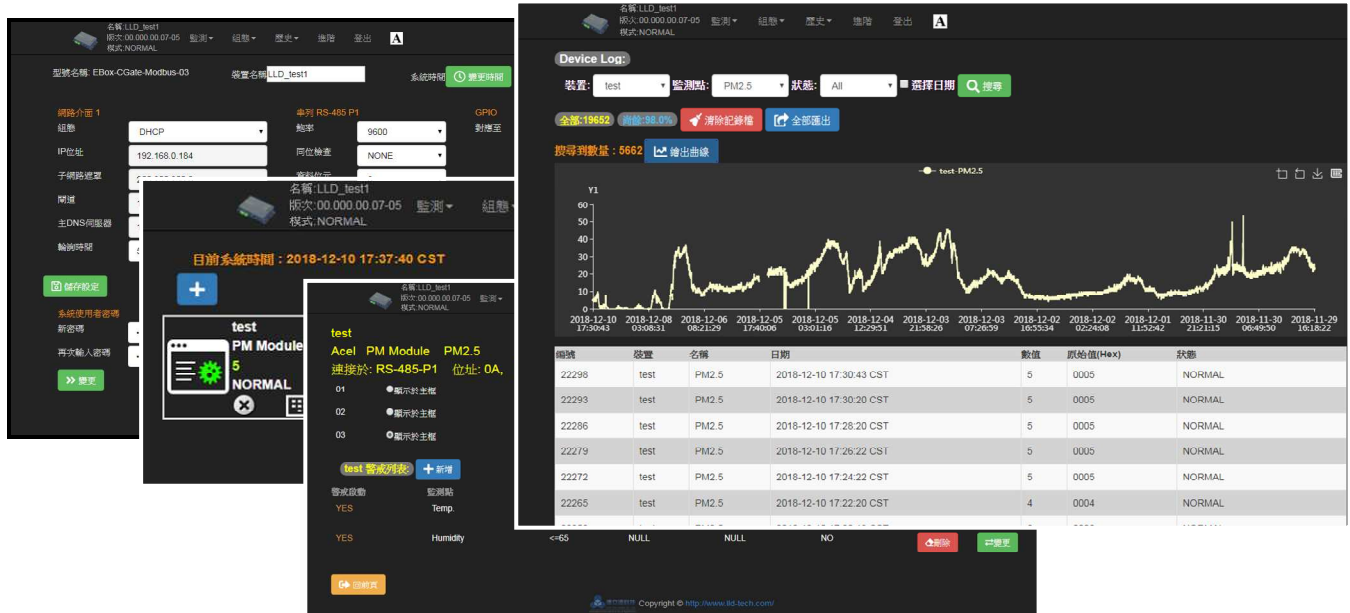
名稱:LLD_test1
版次:00.000.00.07-05
模式:NORMAL
監測▾ 組態▾ 歷史▾ 進階 登出 A

型號名稱: EBox-CGate-Modbus-03
裝置名稱 LLD_test1
系統時間
變更時間

網路介面 1
組態 DHCP
IP位址 192.168.0.184
子網路遮罩
閘道
主DNS伺服器
輪詢時間

串列 RS-485 P1
鮑率 9600
同位檢查 NONE

GPIO
對應至

儲存設定

系統使用者密碼
新密碼
再次輸入密碼
變更

名稱:LLD_test1
版次:00.000.00.07-05
模式:NORMAL
監測▾ 組態▾

目前系統時間 : 2018-12-10 17:37:40 CST

+

test
PM Module
5
NORMAL

名稱:LLD_test1
版次:00.000.00.07-05
模式:NORMAL
監測▾

test
Acel PM Module PM2.5
連接於: RS-485-P1 位址: 0A,
01 顯示於主框
02 顯示於主框
03 顯示於主框

test 警戒列表: + 新增
警戒啟動 監測點
YES Temp.
YES Humidity <=65 NULL NULL NO 刪除 變更

回前頁

Copyright © http://www.lld-tech.com/

名稱:LLD_test1
版次:00.000.00.07-05
模式:NORMAL
監測▾ 組態▾ 歷史▾ 進階 登出 A

Device Log:
裝置: test 監測點: PM2.5 狀態: All 選擇日期 搜尋
全部:19652 佔比:98.0% 清除記錄檔 全部匯出
搜尋到數量 : 5662 繪出曲線

test-PM2.5
Y1
60
50
40
30
20
10
0
2018-12-10 17:30:43
2018-12-08 03:08:31
2018-12-06 08:21:29
2018-12-05 17:40:06
2018-12-05 03:01:16
2018-12-04 12:29:51
2018-12-03 21:58:26
2018-12-03 07:26:59
2018-12-02 16:55:34
2018-12-02 02:24:08
2018-12-01 11:52:42
2018-11-30 21:21:15
2018-11-30 06:49:30
2018-11-29 16:18:22

| 編號 | 裝置 | 名稱 | 日期 | 數值 | 原始值(Hex) | 狀態 |
|---|---|---|---|---|---|---|
| 22298 | test | PM2.5 | 2018-12-10 17:30:43 CST | 5 | 0005 | NORMAL |
| 22293 | test | PM2.5 | 2018-12-10 17:30:20 CST | 5 | 0005 | NORMAL |
| 22286 | test | PM2.5 | 2018-12-10 17:28:20 CST | 5 | 0005 | NORMAL |
| 22279 | test | PM2.5 | 2018-12-10 17:26:22 CST | 5 | 0005 | NORMAL |
| 22272 | test | PM2.5 | 2018-12-10 17:24:22 CST | 5 | 0005 | NORMAL |
| 22265 | test | PM2.5 | 2018-12-10 17:22:20 CST | 4 | 0004 | NORMAL |